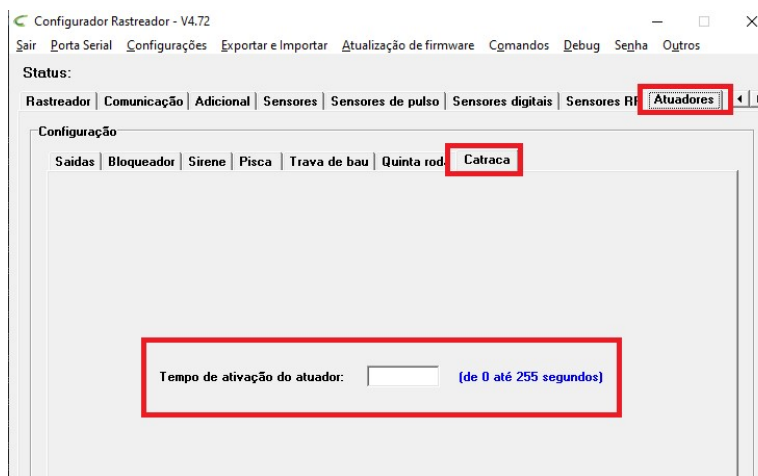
Configurador Rastreador - V4.72

Sair Porta Serial Configurações Exportar e Importar Atualização de firmware Comandos Debug Senha Outros

Status:

Rastreador | Comunicação | Adicional | Sensores | Sensores de pulso | Sensores digitais | Sensores RF | Atuadores

Configuração

Saidas | Bloqueador | Sirene | Pisca | Trava de bau | Quinta roda | Catraca

Tempo de ativação do atuador: (de 0 até 255 segundos)